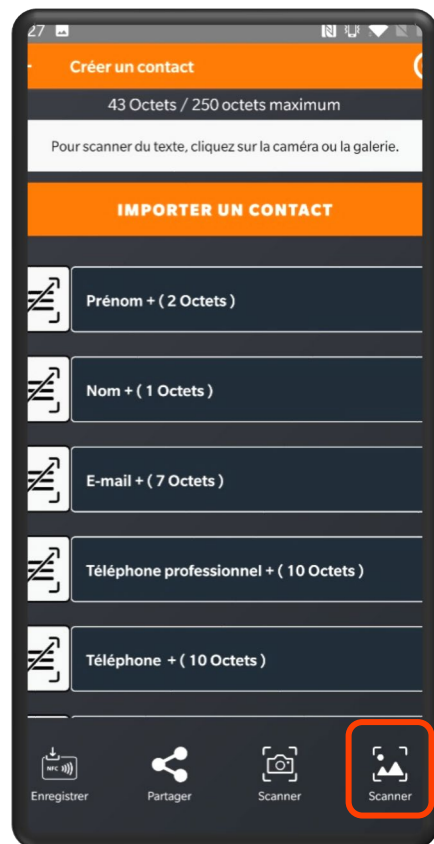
27

Créer un contact

43 Octets / 250 octets maximum

Pour scanner du texte, cliquez sur la caméra ou la galerie.

IMPORTER UN CONTACT

Prénom + ( 2 Octets )

Nom + ( 1 Octets )

E-mail + ( 7 Octets )

Téléphone professionnel + ( 10 Octets )

Téléphone + ( 10 Octets )

NFC

Enregistrer

Partager

Scanner

Scanner